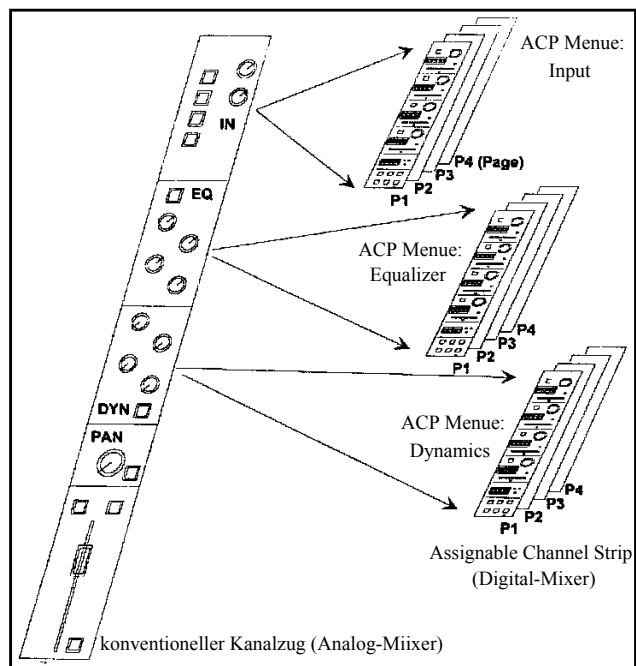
ACP Menue: Input

IN

P4 (Page)
P3
P2
P1

EQ

ACP Menue: Equalizer

P4
P3
P2
P1

DYN

PAN

ACP Menue: Dynamics

P4
P3
P2
P1

Assignable Channel Strip (Digital-Mixer)

konventioneller Kanalzug (Analog-Miixer)